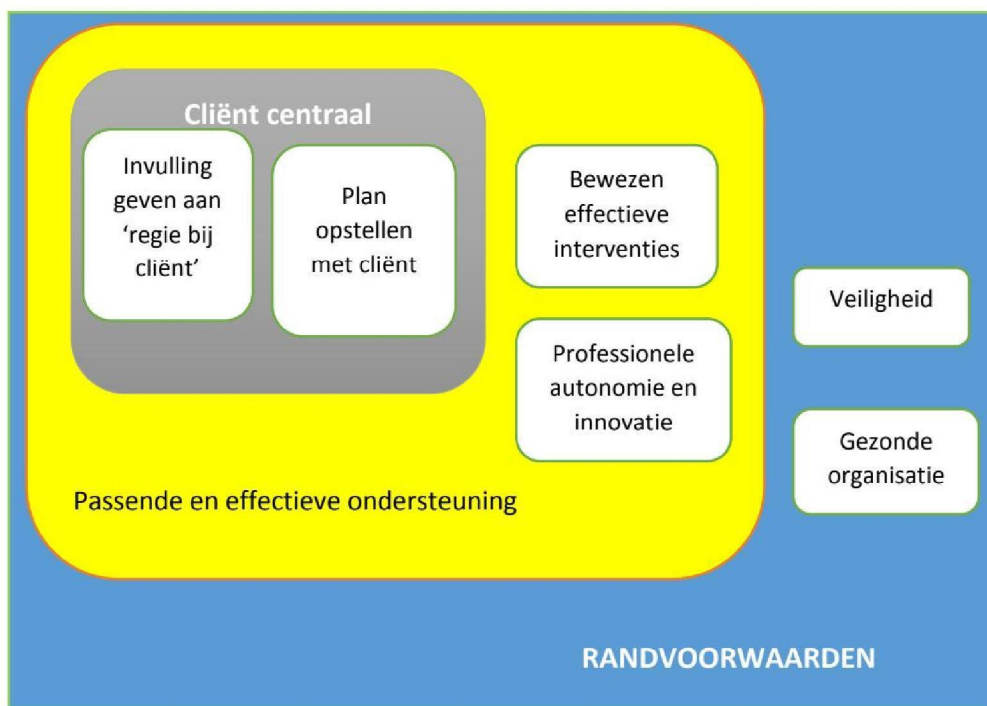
Cliënt centraal

Invulling geven aan 'regie bij cliënt'

Plan opstellen met cliënt

Bewezen effectieve interventies

Professionele autonomie en innovatie

Passende en effectieve ondersteuning

Veiligheid

Gezonde organisatie

RANDVOORWAARDEN